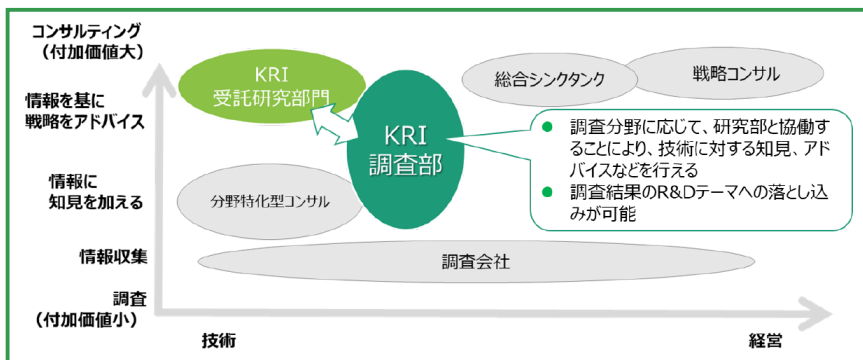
コンサルティング
（付加価値大）

情報を基に
戦略をアドバイス

情報に
知見を加える

情報収集

調査
（付加価値小）

KRI
受託研究部門

KRI
調査部

総合シンクタンク

戦略コンサル

分野特化型コンサル

調査会社

● 調査分野に応じて、研究部と協働することにより、技術に対する知見、アドバイスなどを行える
● 調査結果のR&Dテーマへの落とし込みが可能

技術

経営